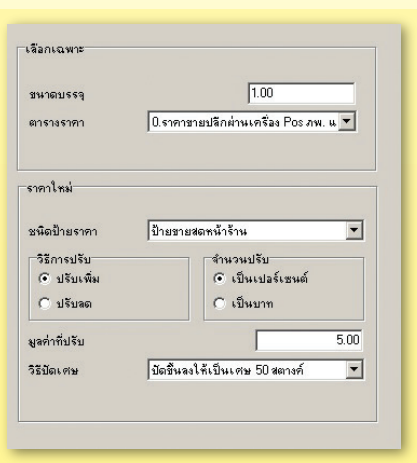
เลือกเฉพาะ

ขนาดบรรจุ 1.00

ตารางราคา 0.ราคาขายปลีกผ่านเครื่อง Pos ภพ. แ

ราคาใหม่

ชนิดป้ายราคา ป้ายขายสดหน้าร้าน

วิธีการปรับ
ปรับเพิ่ม
ปรับลด

จำนวนปรับ
เป็นเปอร์เซนต์
เป็นบาท

มูลค่าที่ปรับ 5.00

วิธีปัดเศษ ปัดขึ้นลงให้เป็นเศษ 50 สตางค์